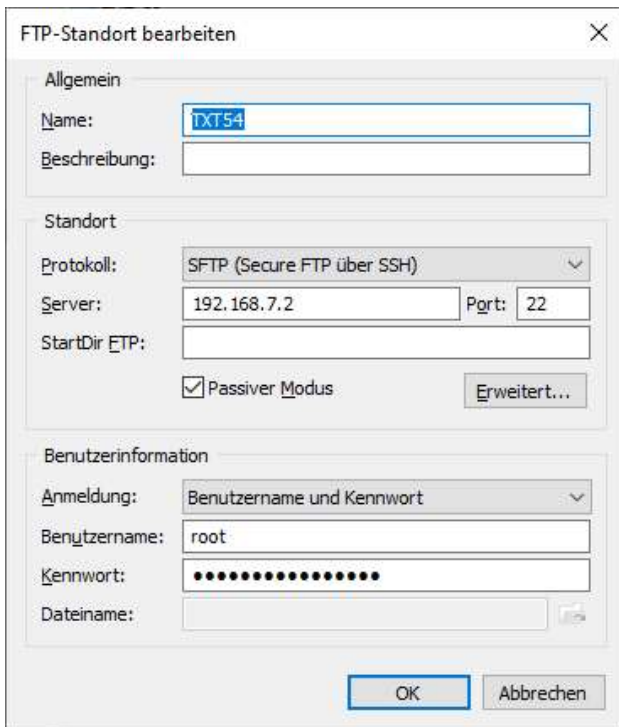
FTP-Standort bearbeiten

Allgemein

Name: TXT54

Beschreibung:

Standort

Protokoll: SFTP (Secure FTP über SSH)

Server: 192.168.7.2 Port: 22

StartDir FTP:

Passiver Modus

Erweitert...

Benutzerinformation

Anmeldung: Benutzername und Kennwort

Benutzername: root

Kennwort: ●●●●●●●●●●●●●●●●

Dateiname:

OK Abbrechen